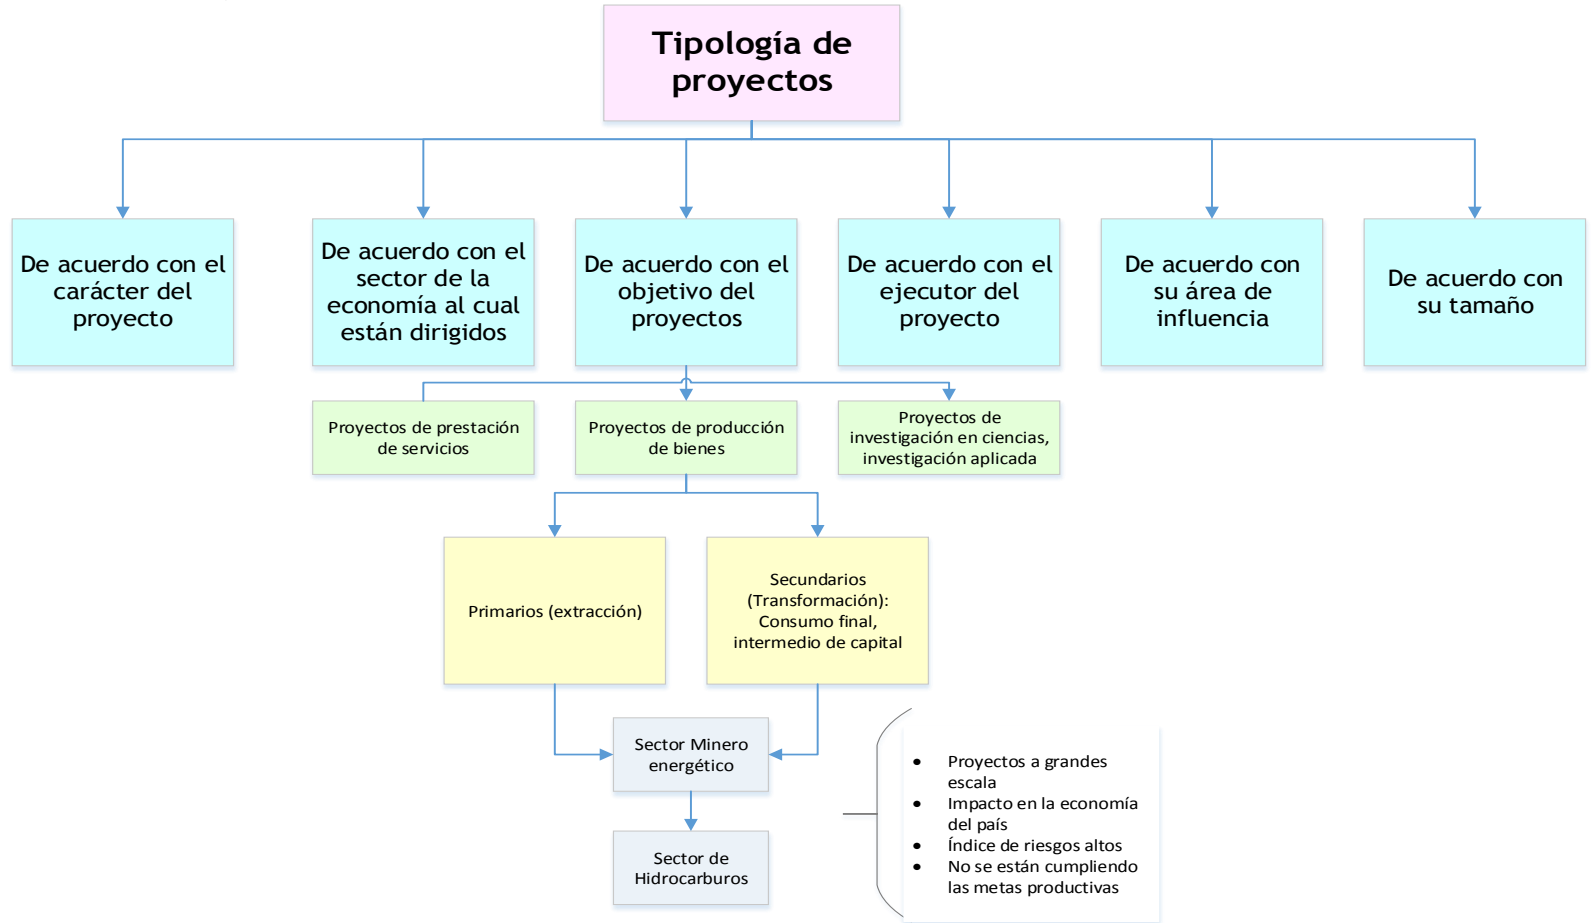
Tipología de proyectos

De acuerdo con el carácter del proyecto

De acuerdo con el sector de la economía al cual están dirigidos

De acuerdo con el objetivo del proyectos

De acuerdo con el ejecutor del proyecto

De acuerdo con su área de influencia

De acuerdo con su tamaño

Proyectos de prestación de servicios

Proyectos de producción de bienes

Proyectos de investigación en ciencias, investigación aplicada

Primarios (extracción)

Secundarios (Transformación): Consumo final, intermedio de capital

Sector Minero energético

Sector de Hidrocarburos

- Proyectos a grandes escala
- Impacto en la economía del país
- Índice de riesgos altos
- No se están cumpliendo las metas productivas